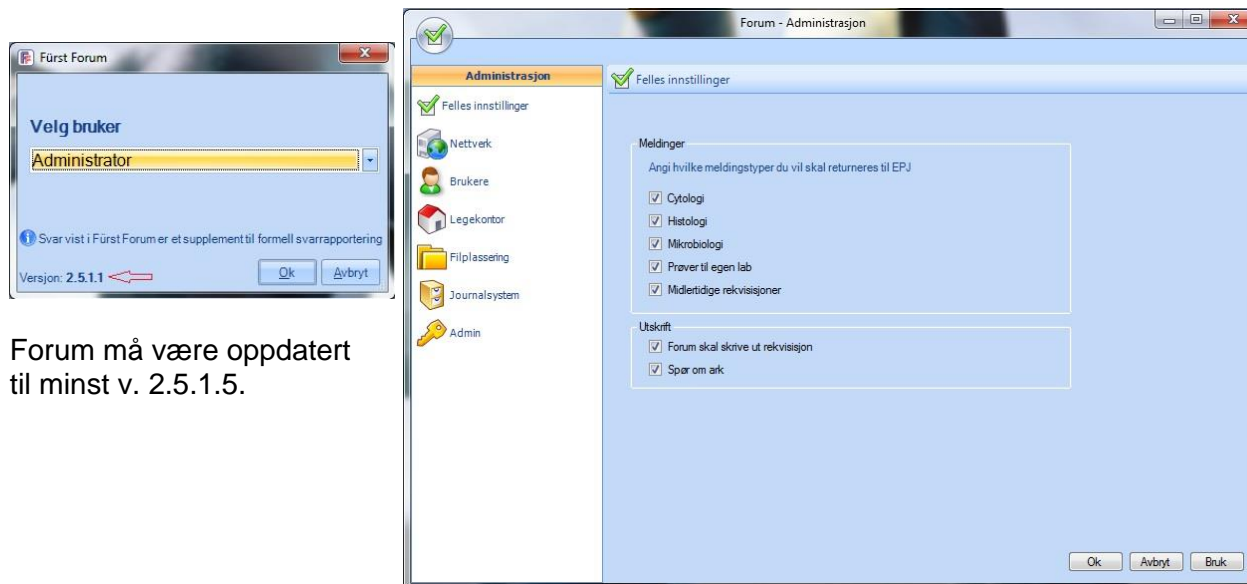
Fürst Forum

Velg bruker

Administrator

Svar vist i Fürst Forum er et supplement til formell svarrapportering

Versjon: 2.5.1.1

Ok

Avbryt

Forum må være oppdatert til minst v. 2.5.1.5.

Forum - Administrasjon

Administrasjon

Felles innstillinger

Nettverk

Brukere

Legekontor

Filplassering

Journalsystem

Admin

Felles innstillinger

Meldinger

Angi hvilke meldingstyper du vil skal returneres til EPJ

Cytologi

Histologi

Mikrobiologi

Prøver til egen lab

Midlertidige rekvisisjoner

Utskrift

Forum skal skrive ut rekvisisjon

Spør om ark

Ok

Avbryt

Bruk